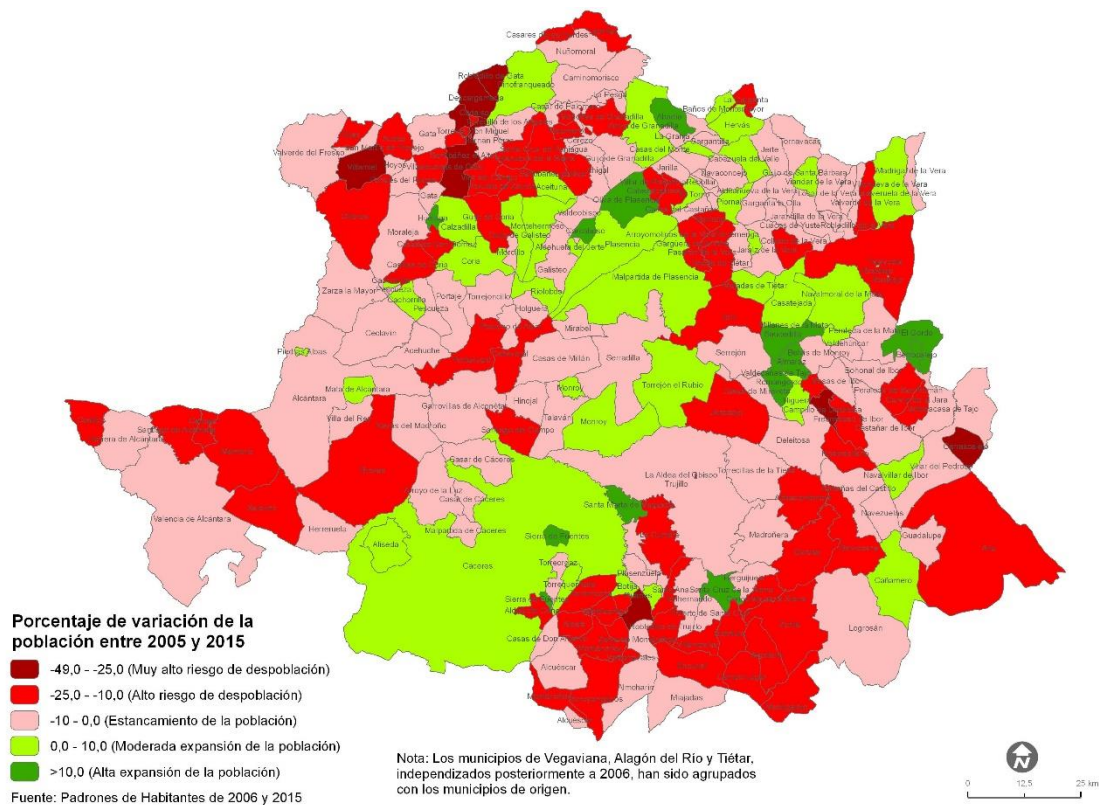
Casares de las Hurdes
Nuñomoral
Robledillo de Gata
Pinofranqueado
Caminomorisco
Descargamaría
Casar de Palomero
Baños de Montemayor
Hervás
La Granja
Gata
San Miguel
Valverde del Fresno
Villamiel
Hoyos
Cilleros
Aceituna
Casas del Monte
Segura de Toro
Cabezuela del Valle
Jarilla
Garganta la Olla
Madrigal de la Vera
Villanueva de la Vera
Torre de Santa María
Moraleja
Calzadilla
Guijo de Galisteo
Coria
Montehermoso
Morcillo
Valdeobispo
Plasencia
Galisteo
Malpartida de Plasencia
Gargüera
Casatejada
Navalmoral de la Mata
Zarza la Mayor
Cachorrilla
Portaje
Pescueza
Torrejoncillo
Holguera
Riolobos
Mirabel
Serradilla
Serrejón
Ceclavín
Acehuche
Cañaveral
Casas de Millán
Piedras Albas
Mata de Alcántara
Alcántara
Garrovillas de Alconétar
Hinojal
Monroy
Talaván
Torrejón el Rubio
Bohonal de Ibor
Peraleda de San Román
Mesas de Ibor
Fresnedoso de Ibor
Valdecañas de Tajo
Belvís de Monroy
Villa del Rey
Santiago del Campo
Deleitosa
Estañar de Ibor
Garvín
Carrascalejo
Villar del Pedroso
Navalvillar de Ibor
Casar de Cáceres
Arroyo de la Luz
Casas de Cáceres
La Aldea del Obispo
Trujillo
Torrecillas de la Tiesa
Valencia de Alcántara
Herreruela
Malpartida de Cáceres
Aliseda
Cáceres
Sierra de Fuentes
Santa Marta de Magasca
Torreorgaz
Madroñera
Guadalupe
Cañamero
Navezuelas
Logrosán
Torrequemada
Botija
Sierra de Fuentes
Aldea del Cano
Casas de Don Antonio
Santa Cruz de la Sierra
Alcuéscar
Almoharín
Miajadas
Aldeacentenera
Alcuéscar

Porcentaje de variación de la población entre 2005 y 2015
-49,0 - -25,0 (Muy alto riesgo de despoblación)
-25,0 - -10,0 (Alto riesgo de despoblación)
-10 - 0,0 (Estancamiento de la población)
0,0 - 10,0 (Moderada expansión de la población)
>10,0 (Alta expansión de la población)
Fuente: Padrones de Habitantes de 2006 y 2015

Nota: Los municipios de Vegaviana, Alagón del Río y Tiétar, independizados posteriormente a 2006, han sido agrupados con los municipios de origen.

0 12,5 25 km